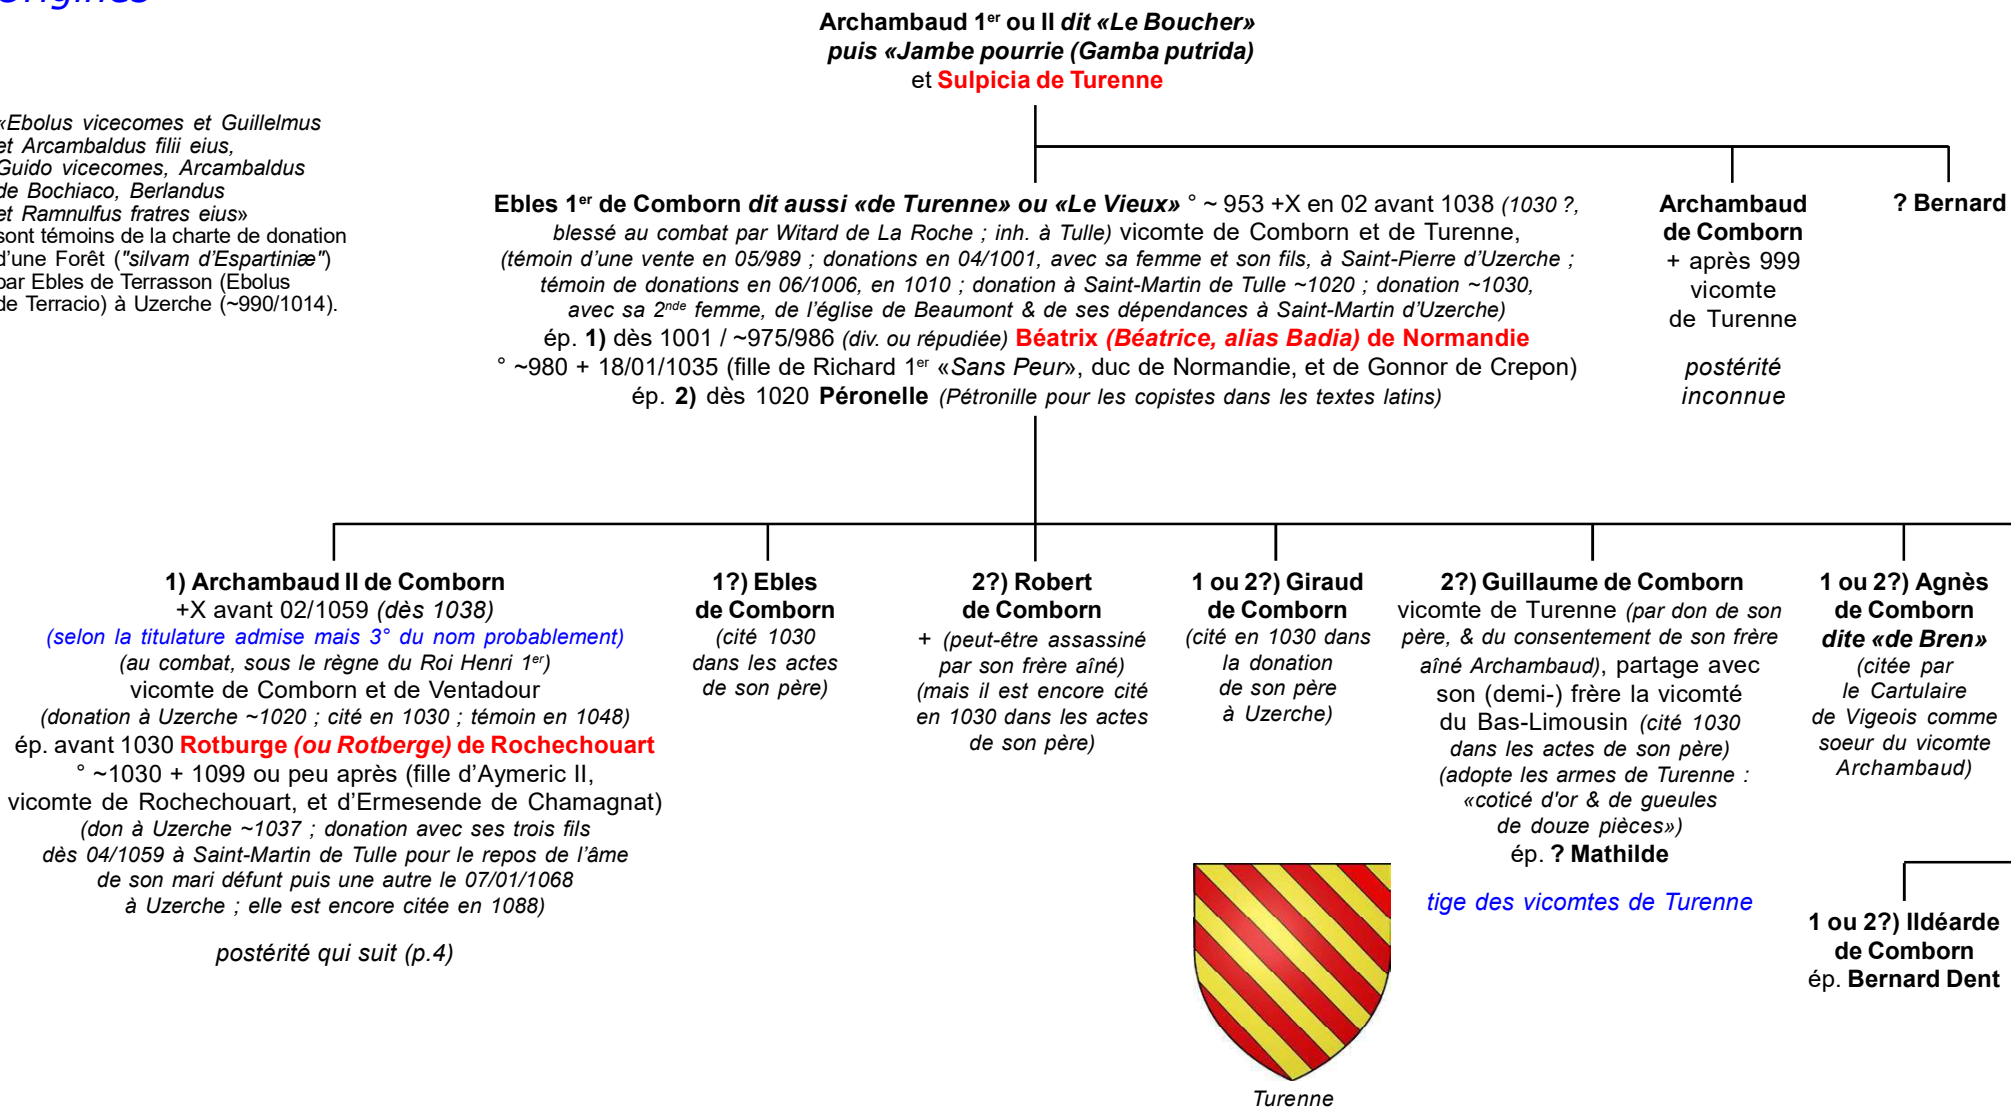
Archambaud 1$^{er}$ ou II dit «Le Boucher» puis «Jambe pourrie (Gamba putrida) et Sulpicia de Turenne

«Ebolus vicecomes et Guillelmus et Arcambaldus filii eius, Guido vicecomes, Arcambaldus de Bochiaco, Berlandus et Ramnulfus fratres eius» sont témoins de la charte de donation d'une Forêt ("silvam d'Espartiniæ") par Ebles de Terrasson (Ebolus de Terracio) à Uzerche (~990/1014).

Ebles 1$^{er}$ de Comborn dit aussi «de Turenne» ou «Le Vieux» ° ~ 953 +X en 02 avant 1038 (1030 ?, blessé au combat par Witard de La Roche ; inh. à Tulle) vicomte de Comborn et de Turenne, (témoin d'une vente en 05/989 ; donations en 04/1001, avec sa femme et son fils, à Saint-Pierre d'Uzerche ; témoin de donations en 06/1006, en 1010 ; donation à Saint-Martin de Tulle ~1020 ; donation ~1030, avec sa 2$^{nde}$ femme, de l'église de Beaumont & de ses dépendances à Saint-Martin d'Uzerche)
ép. 1) dès 1001 / ~975/986 (div. ou répudiée) Béatrix (Béatrice, alias Badia) de Normandie ° ~980 + 18/01/1035 (fille de Richard 1$^{er}$ «Sans Peur», duc de Normandie, et de Gonnor de Crepon)
ép. 2) dès 1020 Péronelle (Pétronille pour les copistes dans les textes latins)

Archambaud de Comborn + après 999 vicomte de Turenne

postérité inconnue

? Bernard

1) Archambaud II de Comborn +X avant 02/1059 (dès 1038) (selon la titulature admise mais 3° du nom probablement) (au combat, sous le règne du Roi Henri 1$^{er}$) vicomte de Comborn et de Ventadour (donation à Uzerche ~1020 ; cité en 1030 ; témoin en 1048)
ép. avant 1030 Rotburge (ou Rotberge) de Rochechouart ° ~1030 + 1099 ou peu après (fille d'Aymeric II, vicomte de Rochechouart, et d'Ermesende de Chamagnat) (don à Uzerche ~1037 ; donation avec ses trois fils dès 04/1059 à Saint-Martin de Tulle pour le repos de l'âme de son mari défunt puis une autre le 07/01/1068 à Uzerche ; elle est encore citée en 1088)

postérité qui suit (p.4)

1?) Ebles de Comborn (cité 1030 dans les actes de son père)

2?) Robert de Comborn + (peut-être assassiné par son frère aîné) (mais il est encore cité en 1030 dans les actes de son père)

1 ou 2?) Giraud de Comborn (cité en 1030 dans la donation de son père à Uzerche)

2?) Guillaume de Comborn vicomte de Turenne (par don de son père, & du consentement de son frère aîné Archambaud), partage avec son (demi-) frère la vicomté du Bas-Limousin (cité 1030 dans les actes de son père) (adopte les armes de Turenne : «coticé d'or & de gueules de douze pièces»)
ép. ? Mathilde

tige des vicomtes de Turenne

1 ou 2?) Agnès de Comborn dite «de Bren» (citée par le Cartulaire de Vigeois comme soeur du vicomte Archambaud)

1 ou 2?) Ildéarde de Comborn ép. Bernard Dent

Turenne